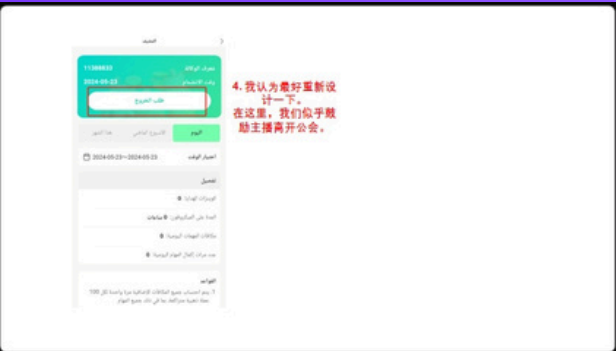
التحديد

11366633
معرف الوكالة
2024-05-23
وقت الانضمام

طلب الخروج

4. 我认为最好重新设计一下。
在这里，我们似乎鼓励主播离开公会。

اليوم
الأسبوع الماضي
هذا الشهر

اختيار الوقت
2024-05-23~2024-05-23

التحصيل

الإيرادات الهدايا 0

المدة على الميكروفون 0 ساعات

مكافآت المهمات اليومية 0

عدد مرات إكمال المهام اليومية 0

القواعد
1. يتم احتساب جميع المكافآت الإضافية مرة واحدة كل 100 عملة ذهبية بعد ذلك جميع المهام